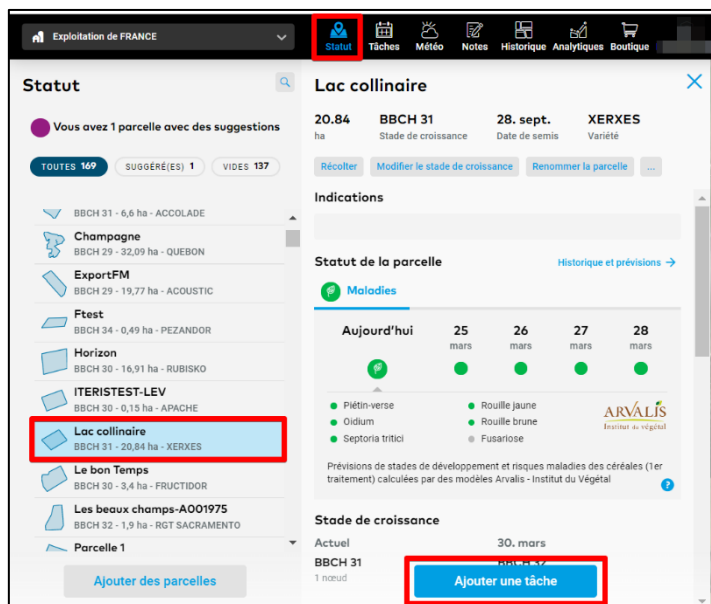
Exploitation de FRANCE

Statut Tâches Météo Notes Historique Analytiques Boutique

Statut

Vous avez 1 parcelle avec des suggestions

TOUTES 169 SUGGÉRÉ(ES) 1 VIDES 137

BBCH 31 - 6,6 ha - ACCOLADE

Champagne
BBCH 29 - 32,09 ha - QUEBON

ExportFM
BBCH 29 - 19,77 ha - ACOUSTIC

Ftest
BBCH 34 - 0,49 ha - PEZANDOR

Horizon
BBCH 30 - 16,91 ha - RUBISKO

ITERISTEST-LEV
BBCH 30 - 0,15 ha - APACHE

Lac collinaire
BBCH 31 - 20,84 ha - XERXES

Le bon Temps
BBCH 30 - 3,4 ha - FRUCTIDOR

Les beaux champs-A001975
BBCH 32 - 1,9 ha - RGT SACRAMENTO

Parcelle 1

Ajouter des parcelles

Lac collinaire

| 20.84 | BBCH 31 | 28. sept. | XERXES |
|---|---|---|---|
| ha | Stade de croissance | Date de semis | Variété |

Récolter Modifier le stade de croissance Renommer la parcelle ...

Indications

Statut de la parcelle
Historique et prévisions →

Maladies

| Aujourd'hui | 25 mars | 26 mars | 27 mars | 28 mars |
|---|---|---|---|---|

Piétin-verse
Oidium
Septoria tritici
Rouille jaune
Rouille brune
Fusariose

ARVALIS
Institut du végétal

Prévisions de stades de développement et risques maladies des céréales (1er traitement) calculées par des modèles Arvalis - Institut du Végétal

Stade de croissance
Actuel 30. mars
BBCH 31 BBCH 32
1 nœud

Ajouter une tâche